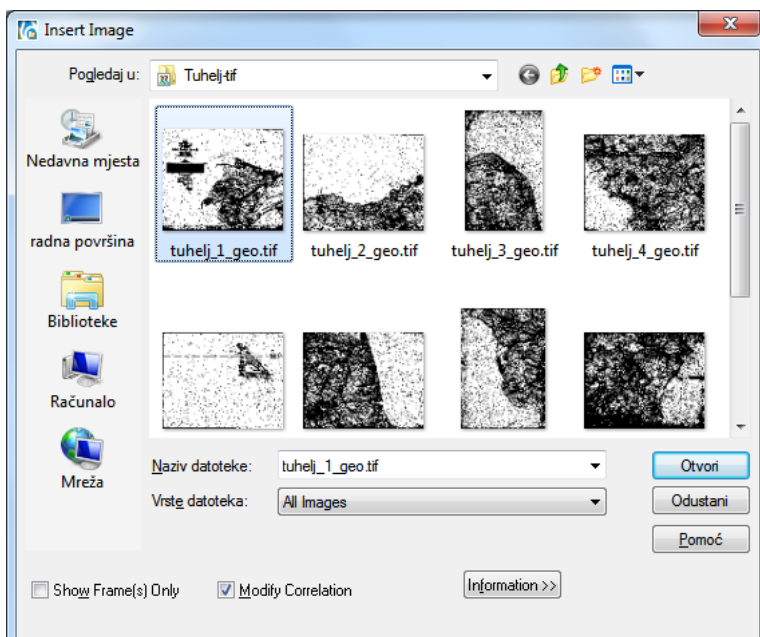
Insert Image

Pogledaj u: Tuhelj-tif

Nedavna mjesta

radna površina

Biblioteke

Računalo

Mreža

tuhelj_1_geo.tif tuhelj_2_geo.tif tuhelj_3_geo.tif tuhelj_4_geo.tif

Naziv datoteke: tuhelj_1_geo.tif

Vrste datoteka: All Images

Otvori

Odustani

Pomoć

Show Frame(s) Only

Modify Correlation

Information >>